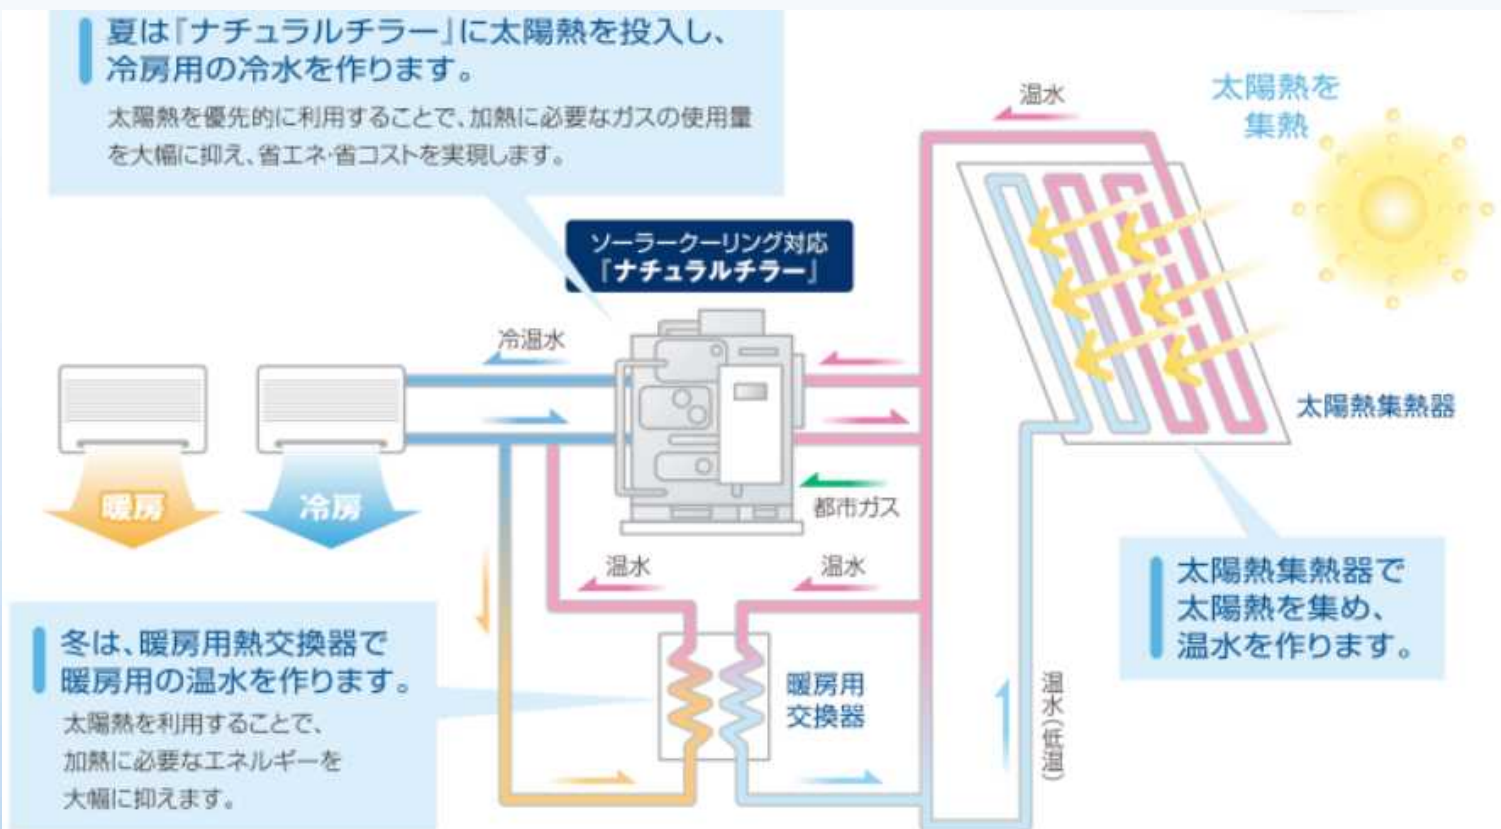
夏は「ナチュラルチラー」に太陽熱を投入し、冷房用の冷水を作ります。

太陽熱を優先的に利用することで、加熱に必要なガスの使用量を大幅に抑え、省エネ･省コストを実現します。

温水

太陽熱を集熱

ソーラークーリング対応
「ナチュラルチラー」

冷温水

太陽熱集熱器

暖房

冷房

都市ガス

温水

温水

太陽熱集熱器で太陽熱を集め、温水を作ります。

冬は、暖房用熱交換器で暖房用の温水を作ります。

太陽熱を利用することで、加熱に必要なエネルギーを大幅に抑えます。

暖房用
交換器

温水(低温)